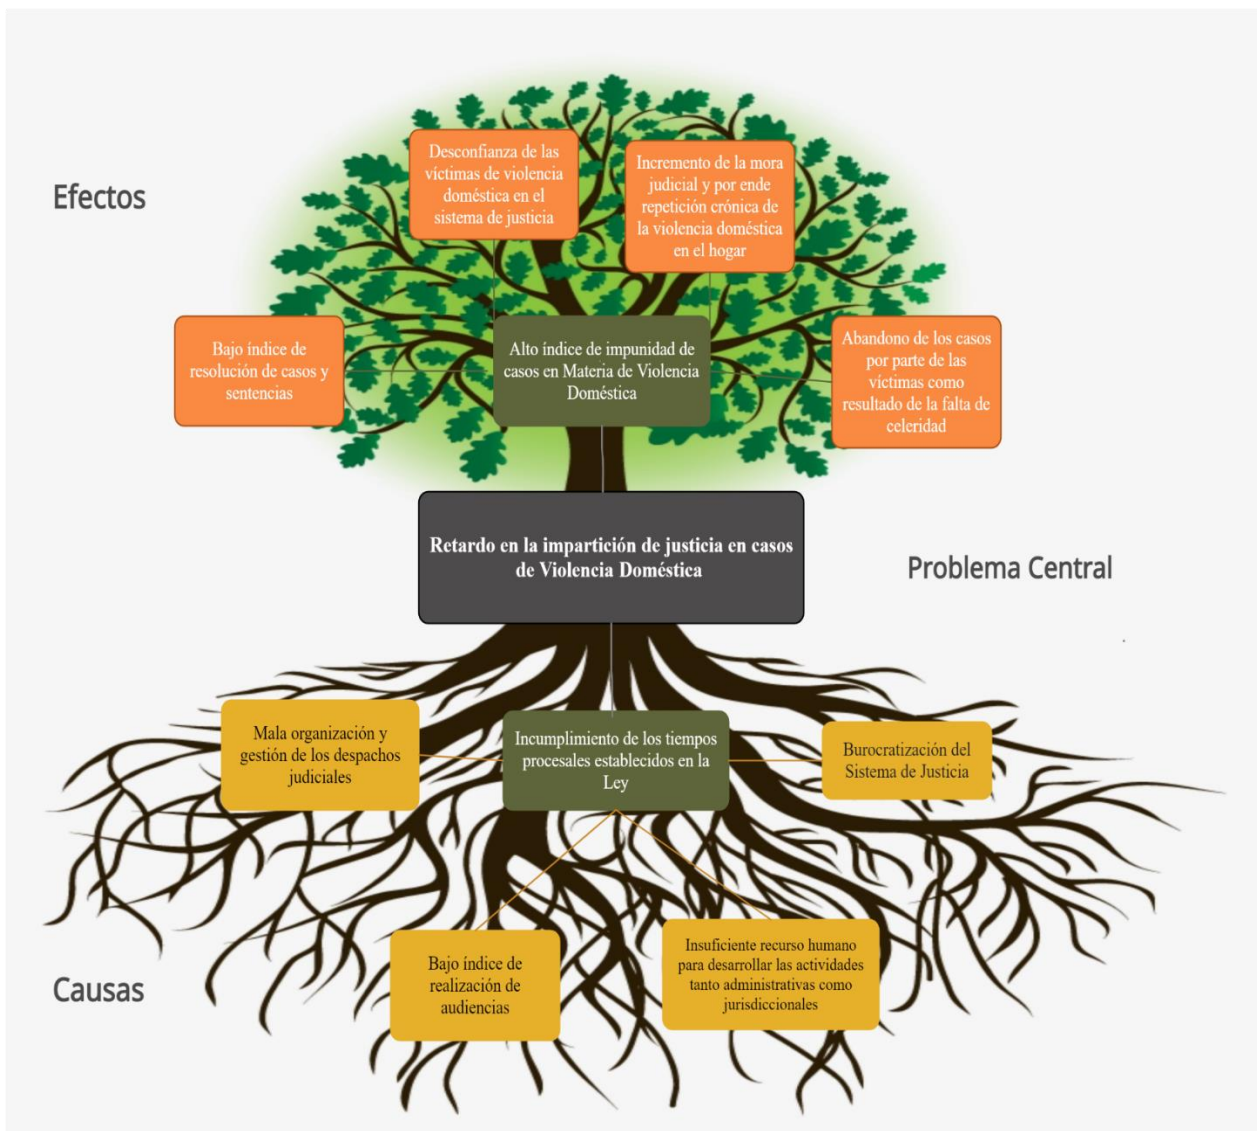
Efectos

Desconfianza de las víctimas de violencia doméstica en el sistema de justicia

Incremento de la mora judicial y por ende repetición crónica de la violencia doméstica en el hogar

Bajo índice de resolución de casos y sentencias

Alto índice de impunidad de casos en Materia de Violencia Doméstica

Abandono de los casos por parte de las víctimas como resultado de la falta de celeridad

Retardo en la impartición de justicia en casos de Violencia Doméstica

Problema Central

Mala organización y gestión de los despachos judiciales

Incumplimiento de los tiempos procesales establecidos en la Ley

Burocratización del Sistema de Justicia

Causas

Bajo índice de realización de audiencias

Insuficiente recurso humano para desarrollar las actividades tanto administrativas como jurisdiccionales